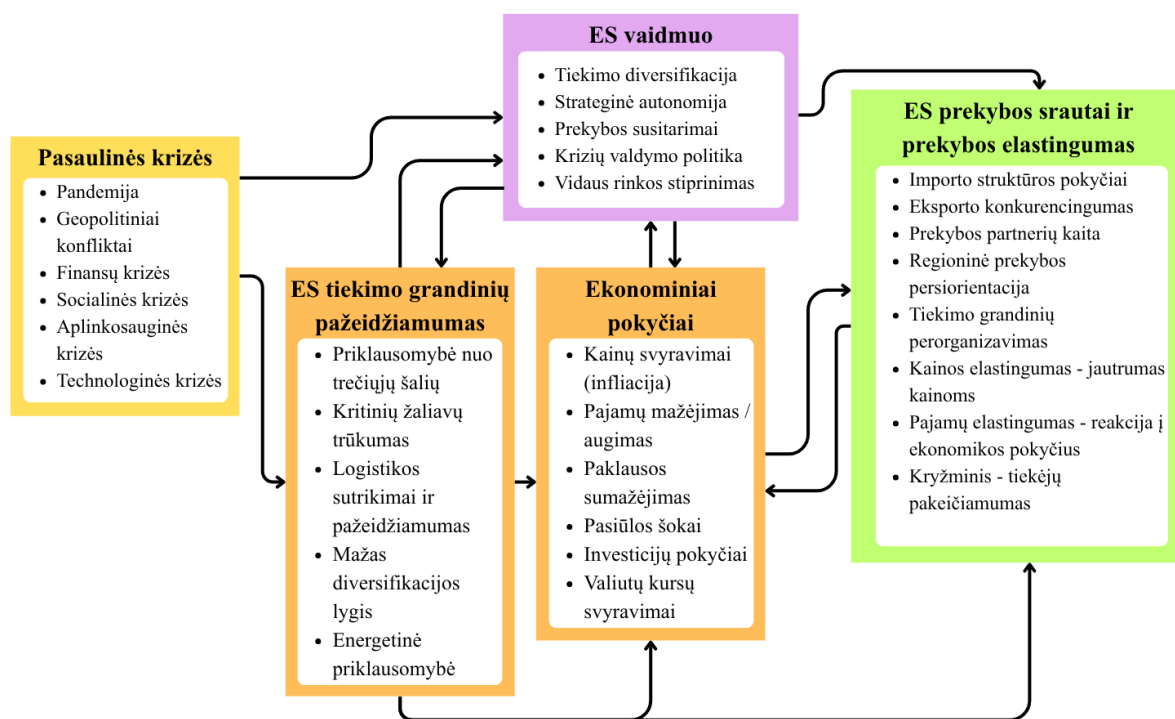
ES vaidmuo
- Tiekimo diversifikacija
- Strateginė autonomija
- Prekybos susitarimai
- Krizių valdymo politika
- Vidaus rinkos stiprinimas

Pasaulinės krizės
- Pandemija
- Geopolitiniai konfliktai
- Finansų krizės
- Socialinės krizės
- Aplinkosauginės krizės
- Technologinės krizės

ES tiekimo grandinių pažeidžiamumas
- Priklausomybė nuo trečiųjų šalių
- Kritinių žaliavų trūkumas
- Logistikos sutrikimai ir pažeidžiamumas
- Mažas diversifikacijos lygis
- Energetinė priklausomybė

Ekonominiai pokyčiai
- Kainų svyravimai (infliacija)
- Pajamų mažėjimas / augimas
- Paklausos sumažėjimas
- Pasiūlos šokai
- Investicijų pokyčiai
- Valiutų kursų svyravimai

ES prekybos srautai ir prekybos elastingumas
- Importo struktūros pokyčiai
- Eksporto konkurencingumas
- Prekybos partnerių kaita
- Regioninė prekybos persiorientacija
- Tiekimo grandinių perorganizavimas
- Kainos elastingumas - jautrumas kainoms
- Pajamų elastingumas - reakcija į ekonomikos pokyčius
- Kryžminis - tiekėjų pakeičiamumas